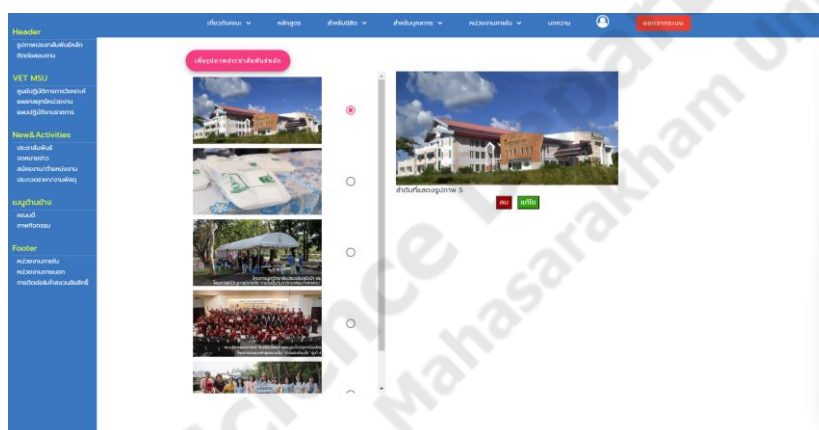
Header
รูปภาพประชาสัมพันธ์หลัก
ติดต่อสอบถาม

VET MSU
ศูนย์ปฏิบัติการทางวิเคราะห์
ผลงานบุคลากรหน่วยงาน
แผนปฏิบัติงานประจำปี

New&Activities
ประชาสัมพันธ์
จดหมายข่าว
สมัครงาน/ย้ายหน่วยงาน
ประกวดราคา/งานพัสดุ

เมนูด้านข้าง
ลงเบอร์
ภาพกิจกรรม

Footer
หน่วยงานภายใน
หน่วยงานภายนอก
การติดต่อสำหรับส่วนลิขสิทธิ์

เกี่ยวกับคณะ
หลักสูตร
สำหรับนิสิต
สำหรับบุคลากร
หน่วยงานภายใน
บทความ
ออกจากระบบ

เพิ่มรูปภาพประชาสัมพันธ์หลัก

ลำดับที่แสดงรูปภาพ 5
ลบ
แก้ไข